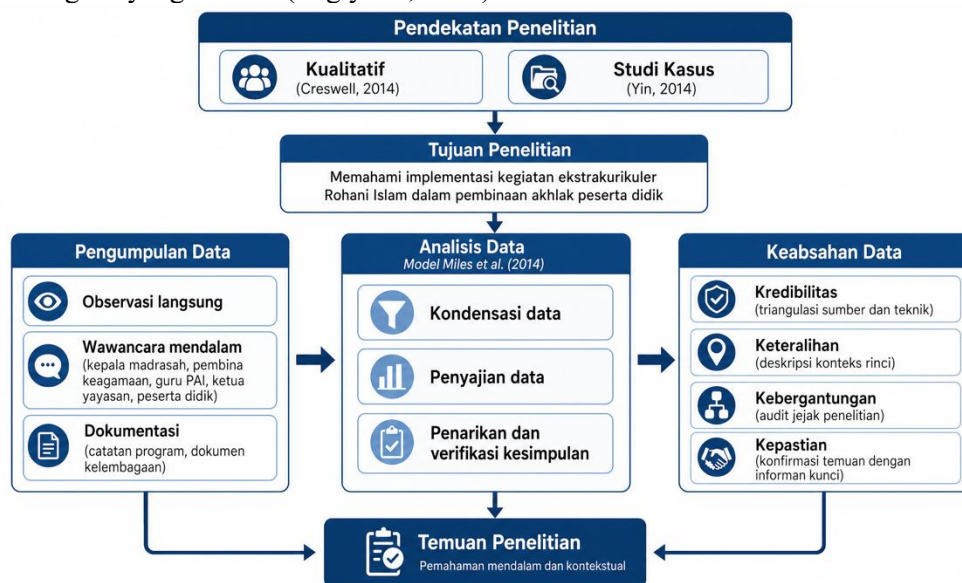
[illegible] (Yin, 2014)

Pendekatan Penelitian

Kualitatif
(Creswell, 2014)

Studi Kasus
(Yin, 2014)

Tujuan Penelitian

Memahami implementasi kegiatan ekstrakurikuler Rohani Islam dalam pembinaan akhlak peserta didik

Pengumpulan Data

Observasi langsung

Wawancara mendalam
(kepala madrasah, pembina keagamaan, guru PAI, ketua yayasan, peserta didik)

Dokumentasi
(catatan program, dokumen kelembagaan)

Analisis Data
Model Miles et al. (2014)

Kondensasi data

Penyajian data

Penarikan dan verifikasi kesimpulan

Keabsahan Data

Kredibilitas
(triangulasi sumber dan teknik)

Keteralihan
(deskripsi konteks rinci)

Kebergantungan
(audit jejak penelitian)

Kepastian
(konfirmasi temuan dengan informan kunci)

Temuan Penelitian
Pemahaman mendalam dan kontekstual